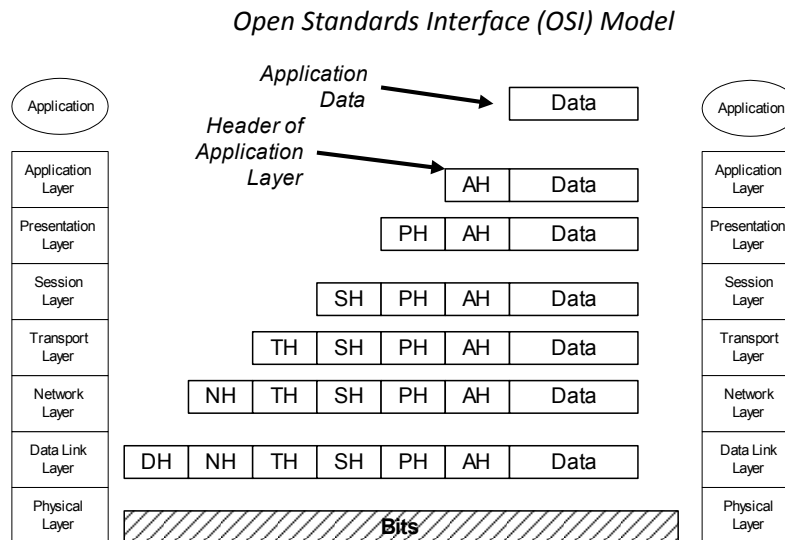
Open Standards Interface (OSI) Model

Application

Application Layer

Presentation Layer

Session Layer

Transport Layer

Network Layer

Data Link Layer

Physical Layer

Application Data

Header of Application Layer

| Data |
|---|

| AH | Data |
|---|---|

| PH | AH | Data |
|---|---|---|

| SH | PH | AH | Data |
|---|---|---|---|

| TH | SH | PH | AH | Data |
|---|---|---|---|---|

| NH | TH | SH | PH | AH | Data |
|---|---|---|---|---|---|

| DH | NH | TH | SH | PH | AH | Data |
|---|---|---|---|---|---|---|

Bits

Application

Application Layer

Presentation Layer

Session Layer

Transport Layer

Network Layer

Data Link Layer

Physical Layer